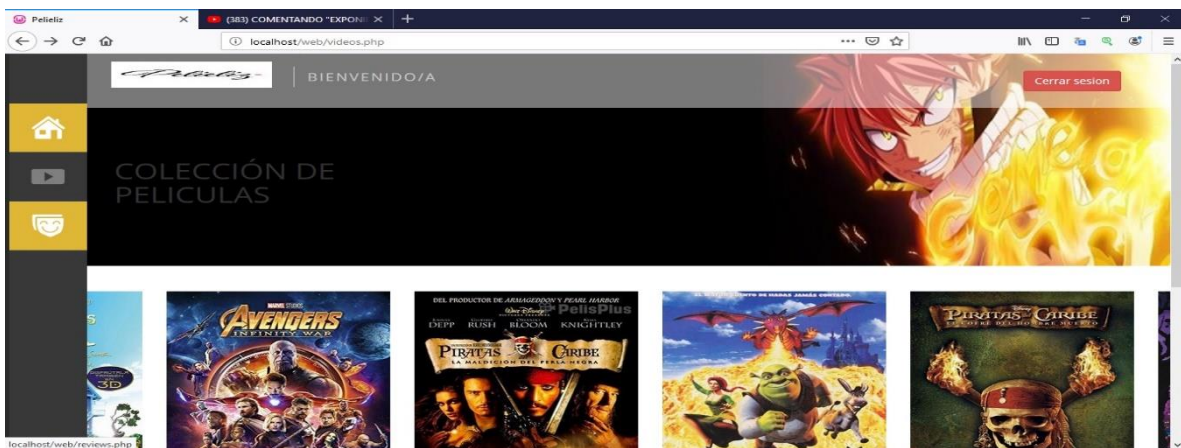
Pelieliz
(383) COMENTANDO "EXPONI
localhost/web/videos.php
Pelieliz
BIENVENIDO/A
Cerrar sesion
COLECCIÓN DE PELICULAS
MARVEL STUDIOS
AVENGERS
INFINITY WAR
DEL PRODUCTOR DE ARMAGEDDON Y PEARL HARBOR
Walt Disney
PelisPlus
DEPP RUSH BLOOM KNIGHTLEY
PIRATAS CARIBE
LA MALDICIÓN DEL PERLA NEGRA
EL MAYOR CUENTO DE HADAS JAMÁS CONTADO.
PIRATAS CARIBE
EL COFRE DEL HOMBRE MUERTO
3D
localhost/web/reviews.php